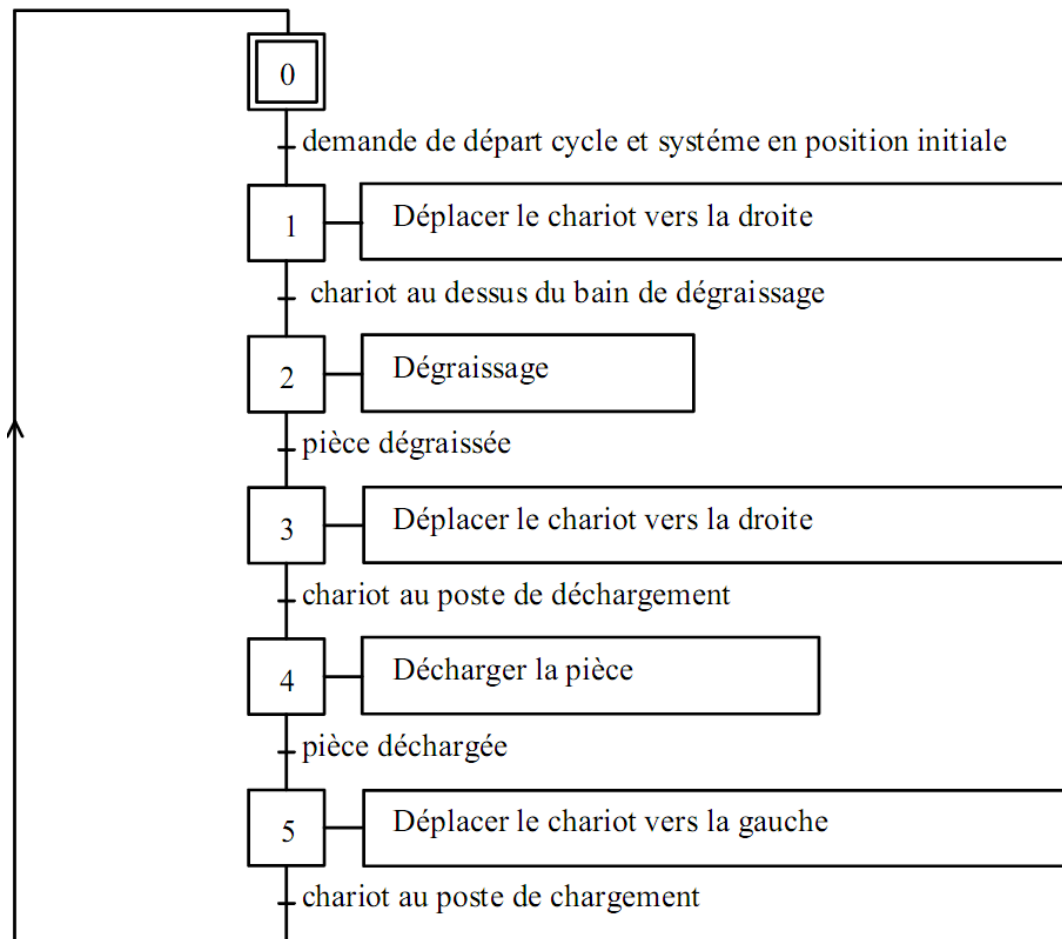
0
demande de départ cycle et systéme en position initiale
1
Déplacer le chariot vers la droite
chariot au dessus du bain de dégraissage
2
Dégraissage
pièce dégraissée
3
Déplacer le chariot vers la droite
chariot au poste de déchargement
4
Décharger la pièce
pièce déchargée
5
Déplacer le chariot vers la gauche
chariot au poste de chargement